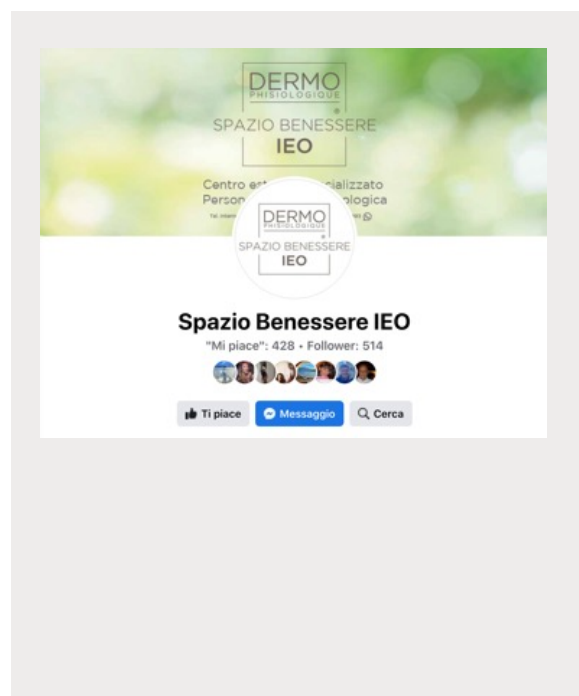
DERMO
PHISIOLOGIQUE
SPAZIO BENESSERE
IEO

Centro est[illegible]ializzato
Person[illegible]ologica
Tel. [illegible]

DERMO
PHISIOLOGIQUE
SPAZIO BENESSERE
IEO

Spazio Benessere IEO
"Mi piace": 428 • Follower: 514

Ti piace
Messaggio
Cerca